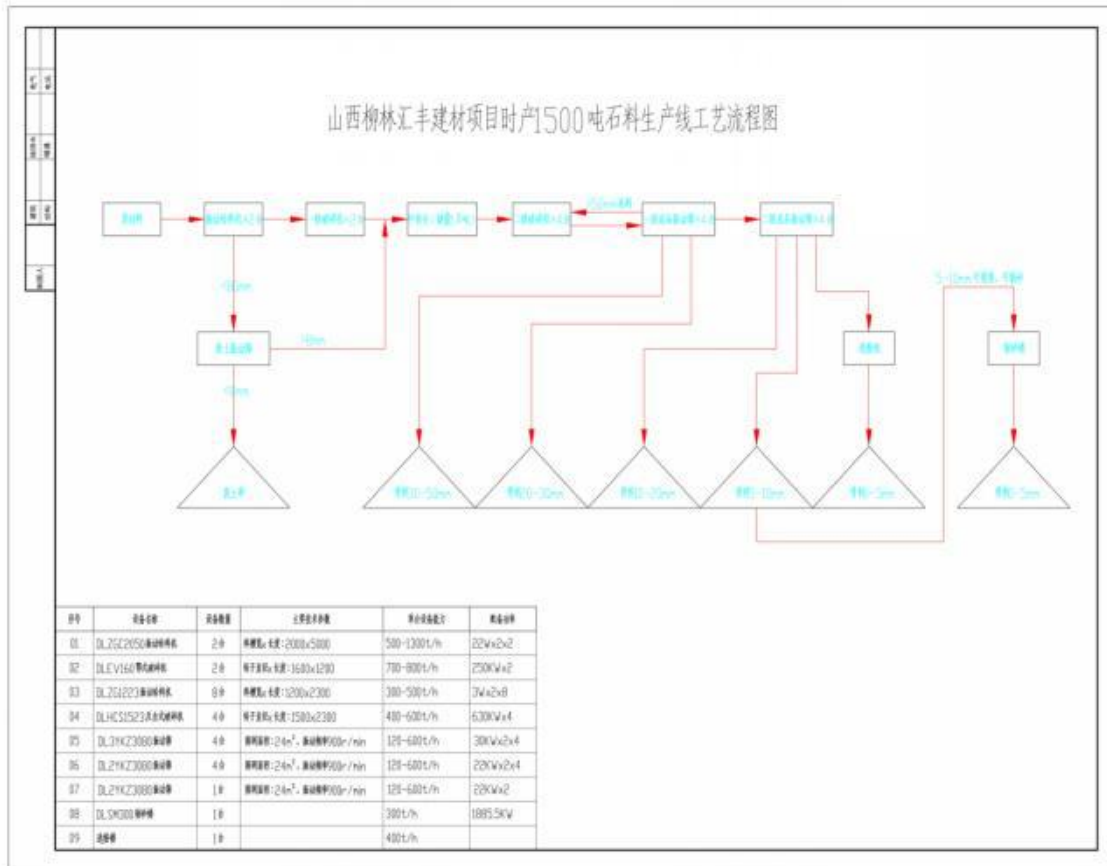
山西柳林汇丰建材项目时产1500吨石料生产线工艺流程图

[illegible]

| 序号 | 设备名称 | 设备数量 | 主要技术参数 | 单台设备能力 | 装备功率 |
|---|---|---|---|---|---|
| 01 | DLZGC2050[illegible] | 2台 | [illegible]:2000x5000 | 500-1300t/h | 22KWx2x2 |
| 02 | DLEV160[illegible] | 2台 | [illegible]:1600x1200 | 700-800t/h | 250KWx2 |
| 03 | DLZG1223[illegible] | 8台 | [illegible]:1200x2300 | 300-500t/h | 3Wx2x8 |
| 04 | DLHCS1523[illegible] | 4台 | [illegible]:1500x2300 | 400-600t/h | 630KWx4 |
| 05 | DL3YKZ3080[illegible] | 4台 | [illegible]:24m², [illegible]900r/min | 120-600t/h | 30KWx2x4 |
| 06 | DL2YKZ3080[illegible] | 4台 | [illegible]:24m², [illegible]900r/min | 120-600t/h | 22KWx2x4 |
| 07 | DL2YKZ3080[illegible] | 1台 | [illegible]:24m², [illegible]900r/min | 120-600t/h | 22KWx2 |
| 08 | DLSM300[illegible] | 1台 | | 300t/h | 1885.5KW |
| 09 | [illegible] | 1台 | | 400t/h | |